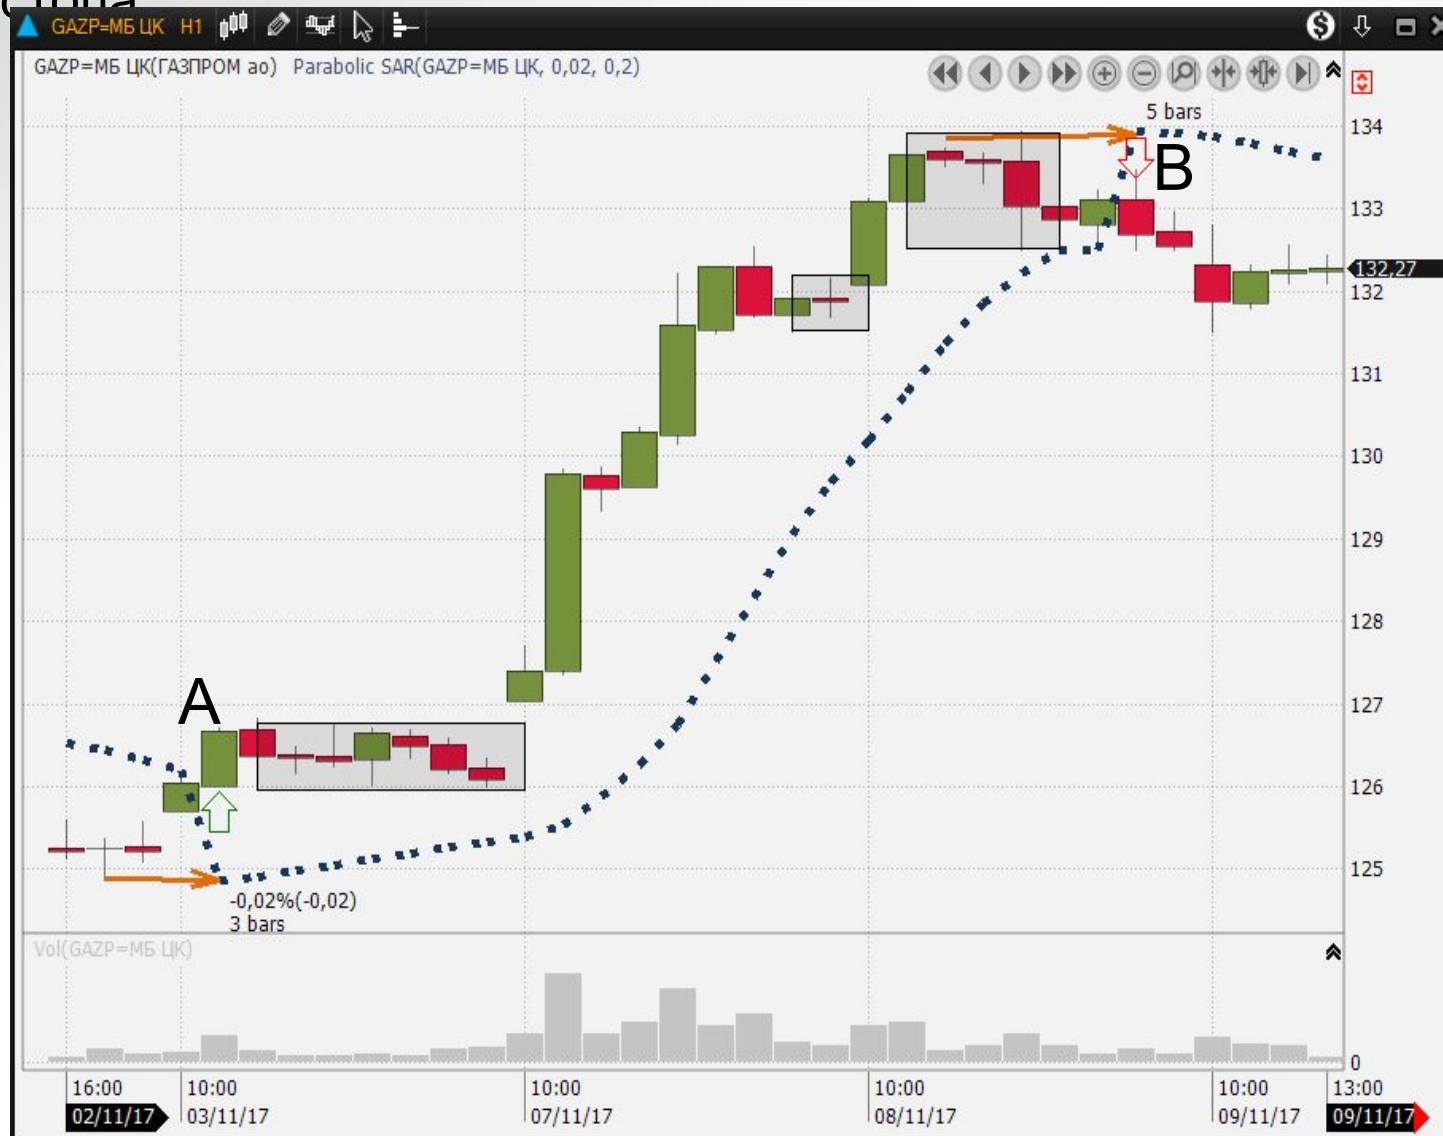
GAZP=МБ ЦК H1

GAZP=МБ ЦК(ГАЗПРОМ ао) Parabolic SAR(GAZP=МБ ЦК, 0,02, 0,2)

5 bars

B

A

-0,02%(-0,02)
3 bars

134
133
132,27
132
131
130
129
128
127
126
125

Vol(GAZP=МБ ЦК)

0

16:00
02/11/17
10:00
03/11/17
10:00
07/11/17
10:00
08/11/17
10:00
09/11/17
13:00
09/11/17